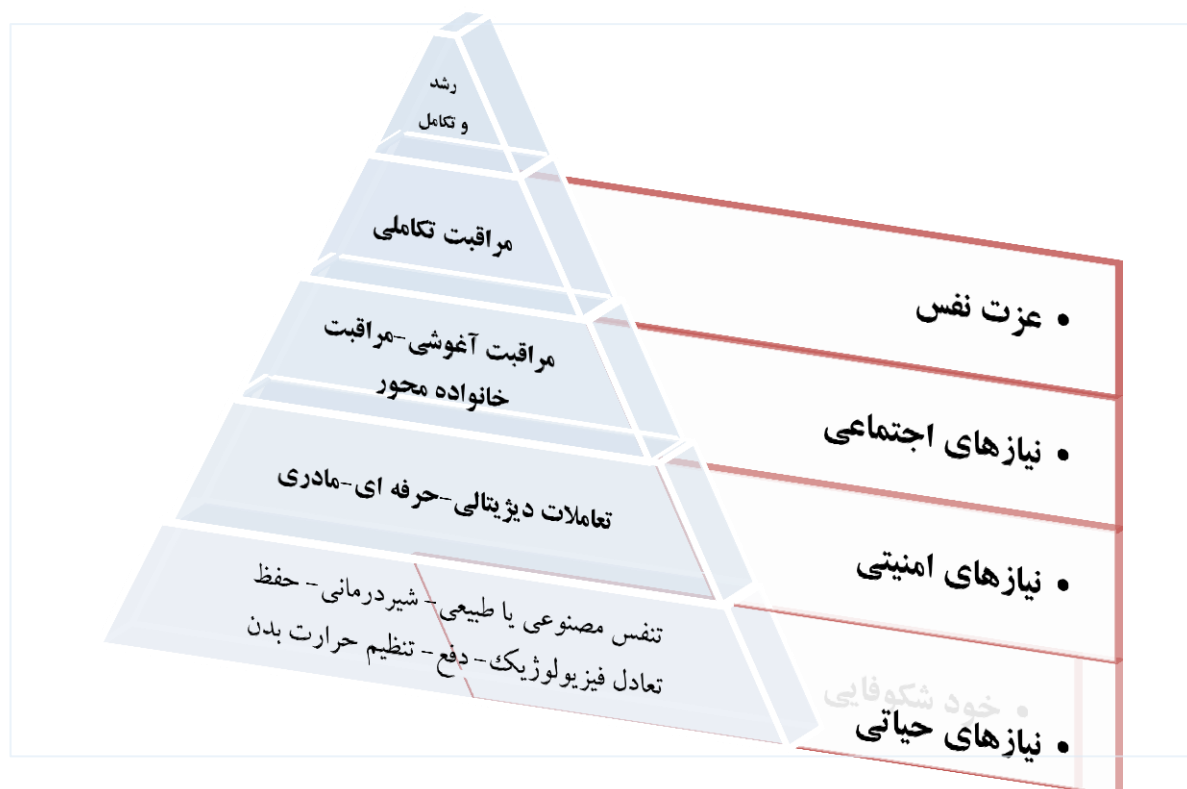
رشد
و تکامل

مراقبت تکاملی

مراقبت آغوشی-مراقبت
خانواده محور

تعاملات دیژیتالی-حرفه ای-مادری

تنفس مصنوعی یا طبیعی- شیردرمانی- حفظ
تعادل فیزیولوژیک- دفع- تنظیم حرارت بدن

• عزت نفس

• نیازهای اجتماعی

• نیازهای امنیتی

• خود شکوفایی

• نیازهای حیاتی